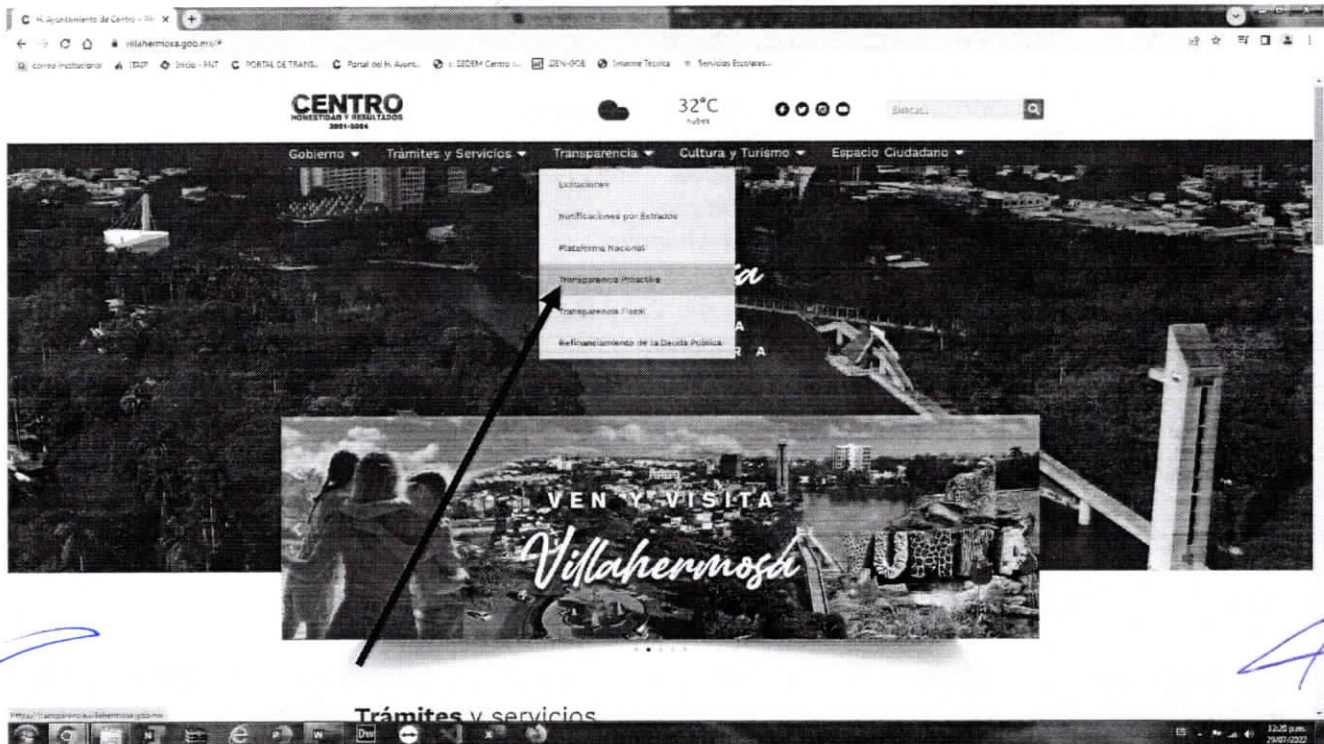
H. Ayuntamiento de Centro - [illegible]

villahermosa.gob.mx/#

correo institucional ITAIP Inicio - PNT PORTAL DE TRANS... Portal del H. Ayunt... SEDEM Centro ... IZEN-GOB Smarme Tecnica Servicios Escolares...

CENTRO
HONESTIDAD Y RESULTADOS
2021-2024

32°C
nubes

Buscar...

Gobierno ▾ Trámites y Servicios ▾ Transparencia ▾ Cultura y Turismo ▾ Espacio Ciudadano ▾

Licitaciones
Notificaciones por Estrados
Plataforma Nacional
Transparencia Proactiva
Transparencia Fiscal
Refinanciamiento de la Deuda Pública

VEN Y VISITA
Villahermosa

Trámites y servicios

https://transparencia.villahermosa.gob.mx

12:20 p.m.
29/07/2022